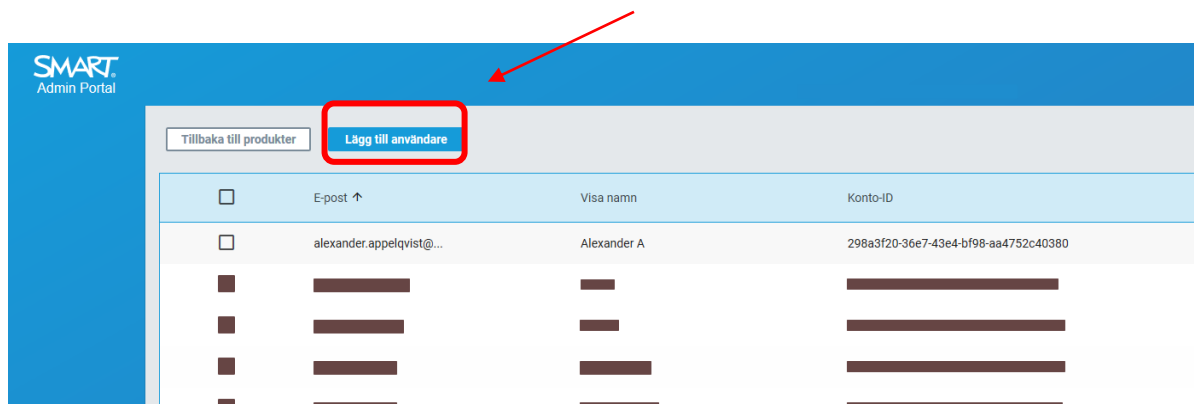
SMART.
Admin Portal

Tillbaka till produkter
Lägg till användare

| | E-post ↑ | Visa namn | Konto-ID |
|---|---|---|---|
| ☐ | alexander.appelqvist@... | Alexander A | 298a3f20-36e7-43e4-bf98-aa4752c40380 |